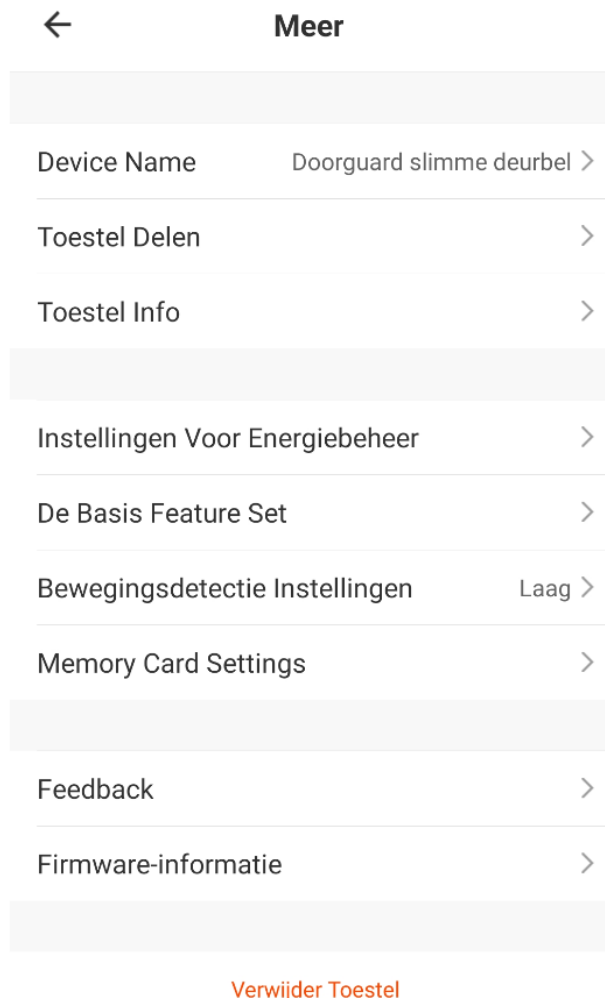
Meer

Device Name Doorguard slimme deurbel

Toestel Delen

Toestel Info

Instellingen Voor Energiebeheer

De Basis Feature Set

Bewegingsdetectie Instellingen Laag

Memory Card Settings

Feedback

Firmware-informatie

Verwiider Toestel